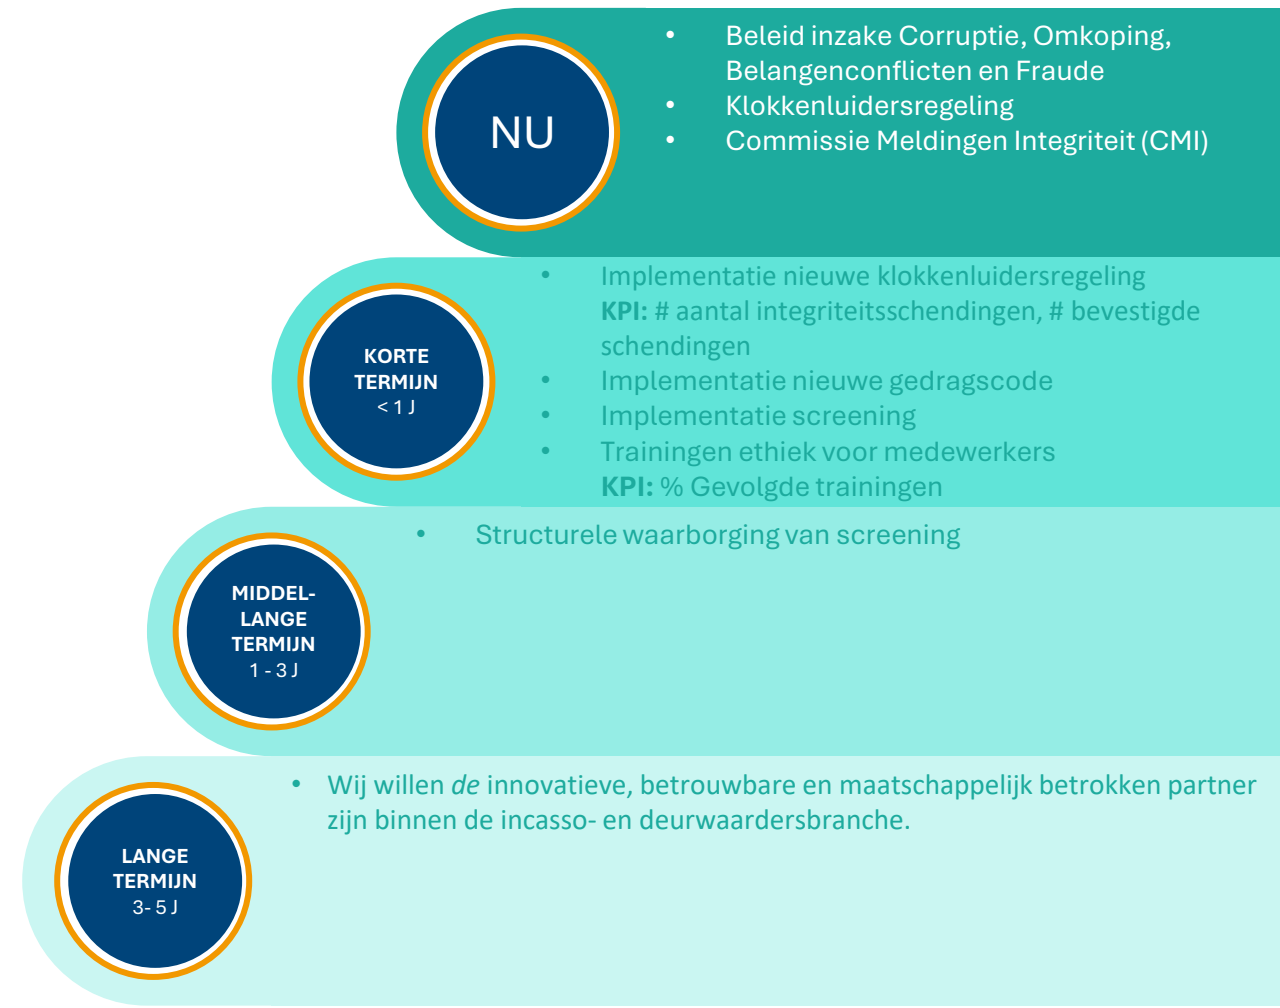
NU

- Beleid inzake Corruptie, Omkoping, Belangenconflicten en Fraude
- Klokkenluidersregeling
- Commissie Meldingen Integriteit (CMI)

KORTE TERMIJN
< 1 J

- Implementatie nieuwe klokkenluidersregeling
**KPI:** # aantal integriteitsschendingen, # bevestigde schendingen
- Implementatie nieuwe gedragscode
- Implementatie screening
- Trainingen ethiek voor medewerkers
**KPI:** % Gevolgde trainingen

MIDDEL-LANGE TERMIJN
1 - 3 J

- Structurele waarborging van screening

LANGE TERMIJN
3- 5 J

- Wij willen *de* innovatieve, betrouwbare en maatschappelijk betrokken partner zijn binnen de incasso- en deurwaardersbranche.